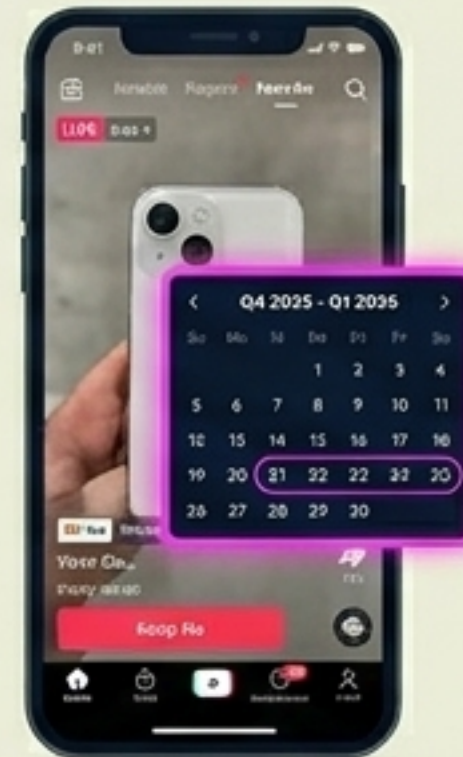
9:01

Notable Ragers Neer Ae

LIVE

‹ Q4 2025 - Q1 2035 ›

| Su | Mo | Ti | De | Fi | Fr | Sa |
|---|---|---|---|---|---|---|
| | | | 1 | 2 | 3 | 4 |
| 5 | 6 | 7 | 8 | 9 | 10 | 11 |
| 12 | 15 | 14 | 15 | 16 | 17 | 18 |
| 19 | 20 | 21 | 22 | 22 | 22 | 20 |
| 26 | 27 | 28 | 29 | 30 | | |

Vose Ca

Seop Re